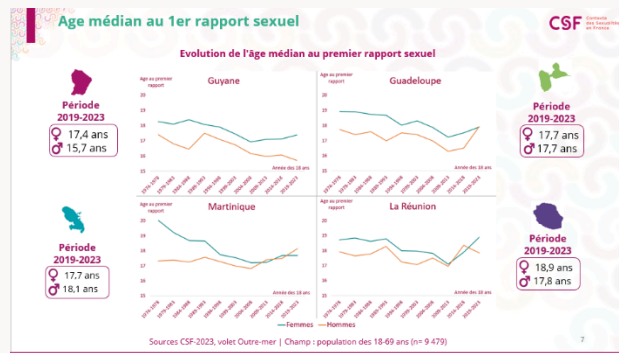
Age médian au 1er rapport sexuel

CSF Contexte des Sexualités en France

Evolution de l'âge médian au premier rapport sexuel

Période 2019-2023
♀ 17,4 ans
♂ 15,7 ans

Période 2019-2023
♀ 17,7 ans
♂ 17,7 ans

Période 2019-2023
♀ 17,7 ans
♂ 18,1 ans

Période 2019-2023
♀ 18,9 ans
♂ 17,8 ans

Guyane
Age au premier rapport
20
19
18
17
16
15
Année des 18 ans

Guadeloupe
Age au premier rapport
20
19
18
17
16
15
Année des 18 ans

Martinique
Age au premier rapport
20
19
18
17
16
15
Année des 18 ans

La Réunion
Age au premier rapport
20
19
18
17
16
15
Année des 18 ans

1970-1974 1975-1979 1980-1984 1985-1989 1990-1994 1995-1999 2000-2004 2005-2009 2010-2014 2015-2019 2020-2023

— Femmes — Hommes

Sources CSF-2023, volet Outre-mer | Champ : population des 18-69 ans (n= 9 479)

7